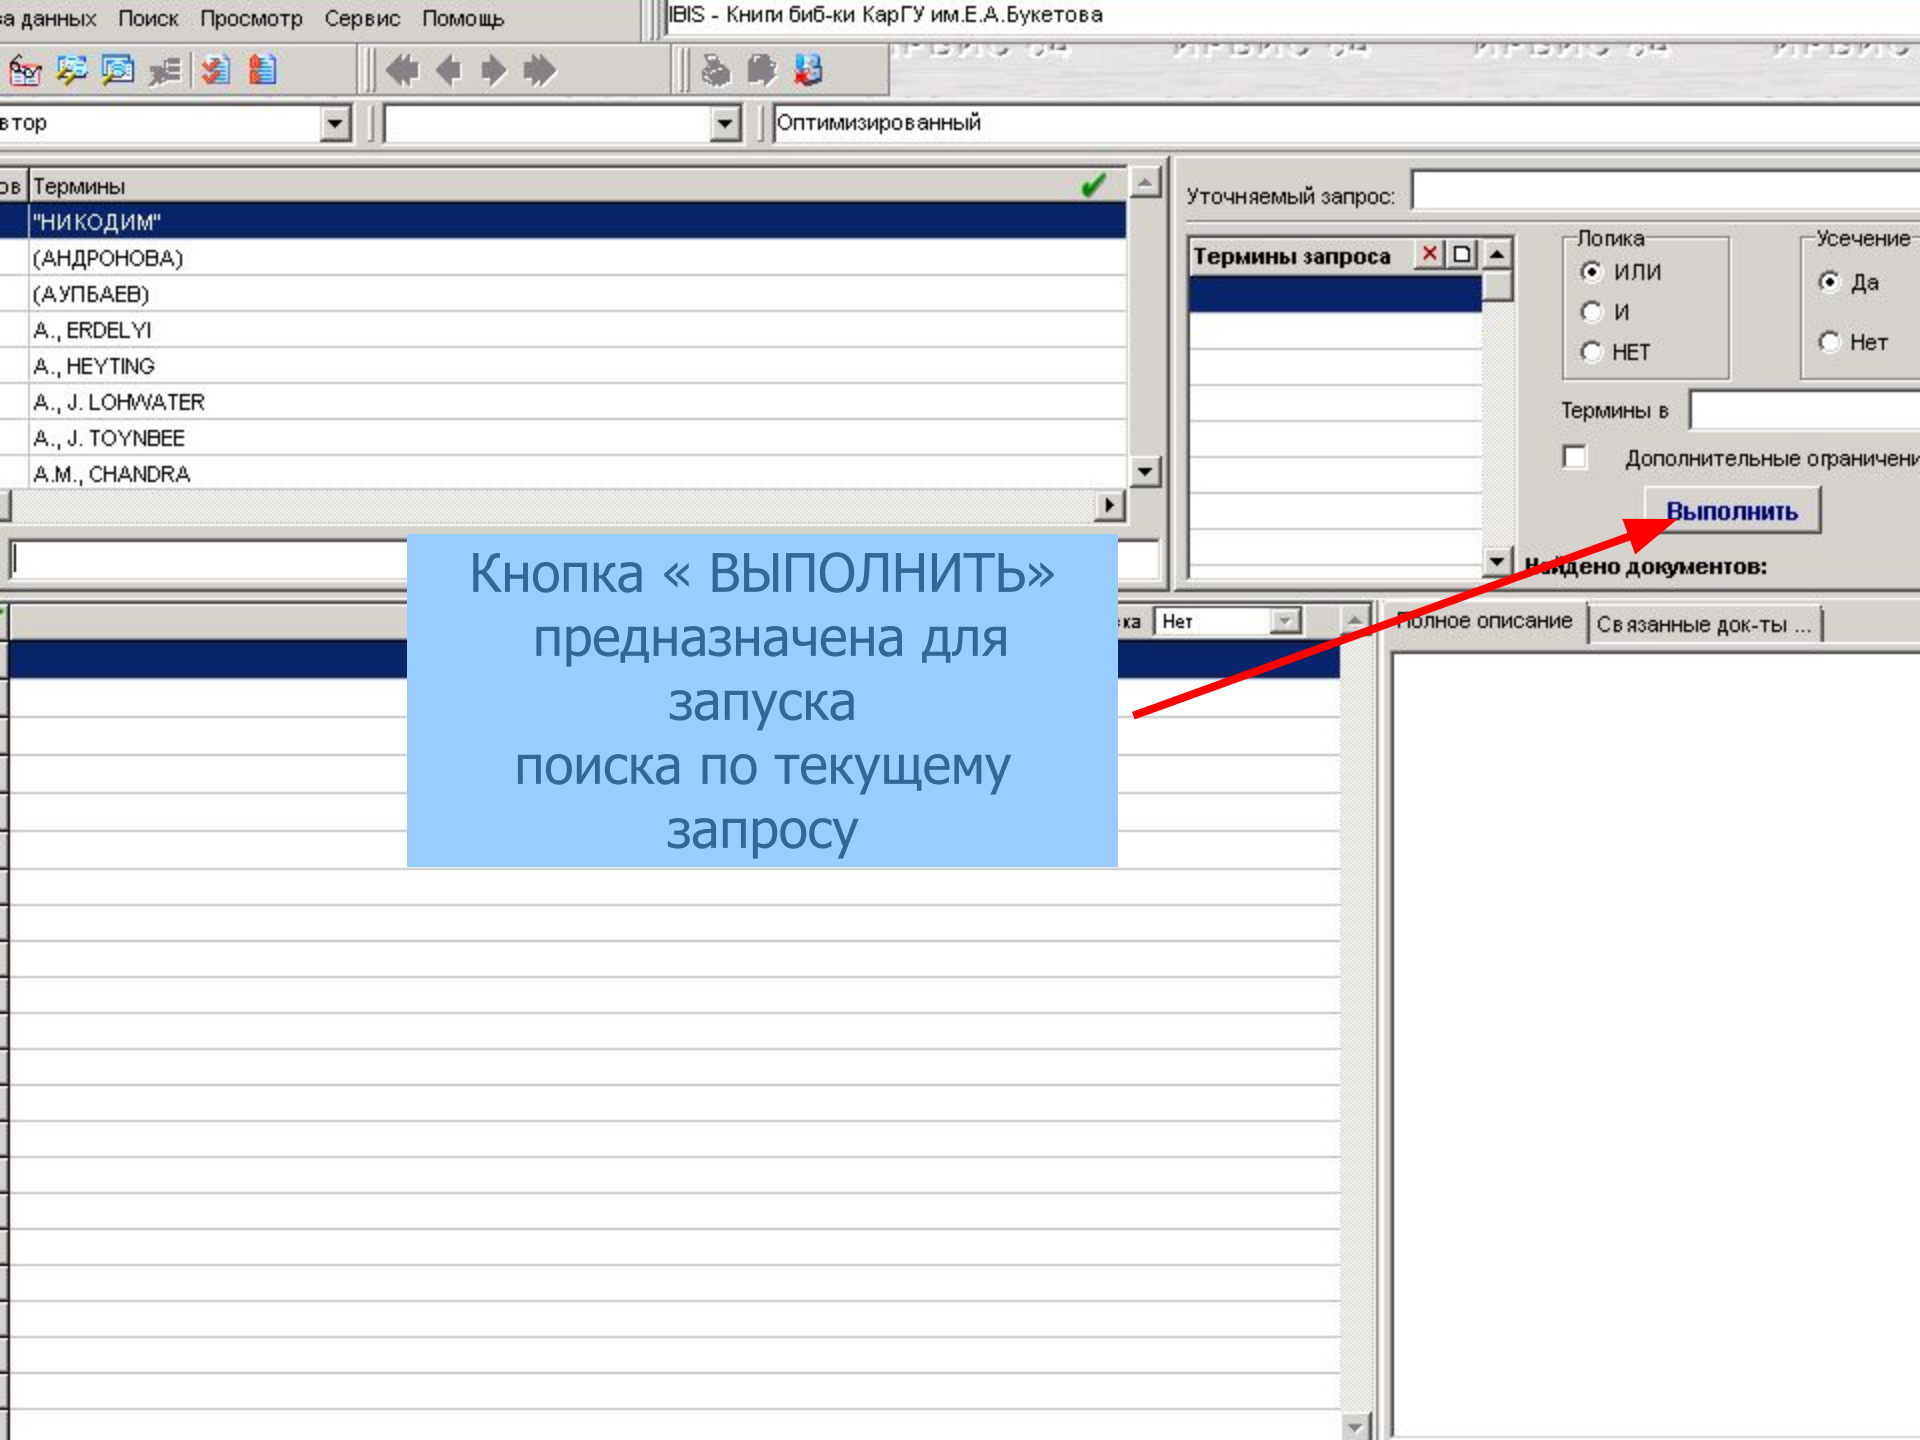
а данных Поиск Просмотр Сервис Помощь

IBIS - Книги биб-ки КарГУ им.Е.А.Букетова

втор

Оптимизированный

ов Термины

"НИКОДИМ"
(АНДРОНОВА)
(АУПБАЕВ)
А., ERDELYI
А., HEYTING
А., J. LOHWATER
А., J. TOYNBEE
А.М., CHANDRA

Уточняемый запрос:

Термины запроса

Логика
ИЛИ
И
НЕТ

Усечение
Да
Нет

Термины в

Дополнительные ограничени

Выполнить

Найдено документов:

ка Нет

Полное описание Связанные док-ты ...

Кнопка « ВЫПОЛНИТЬ» предназначена для запуска поиска по текущему запросу